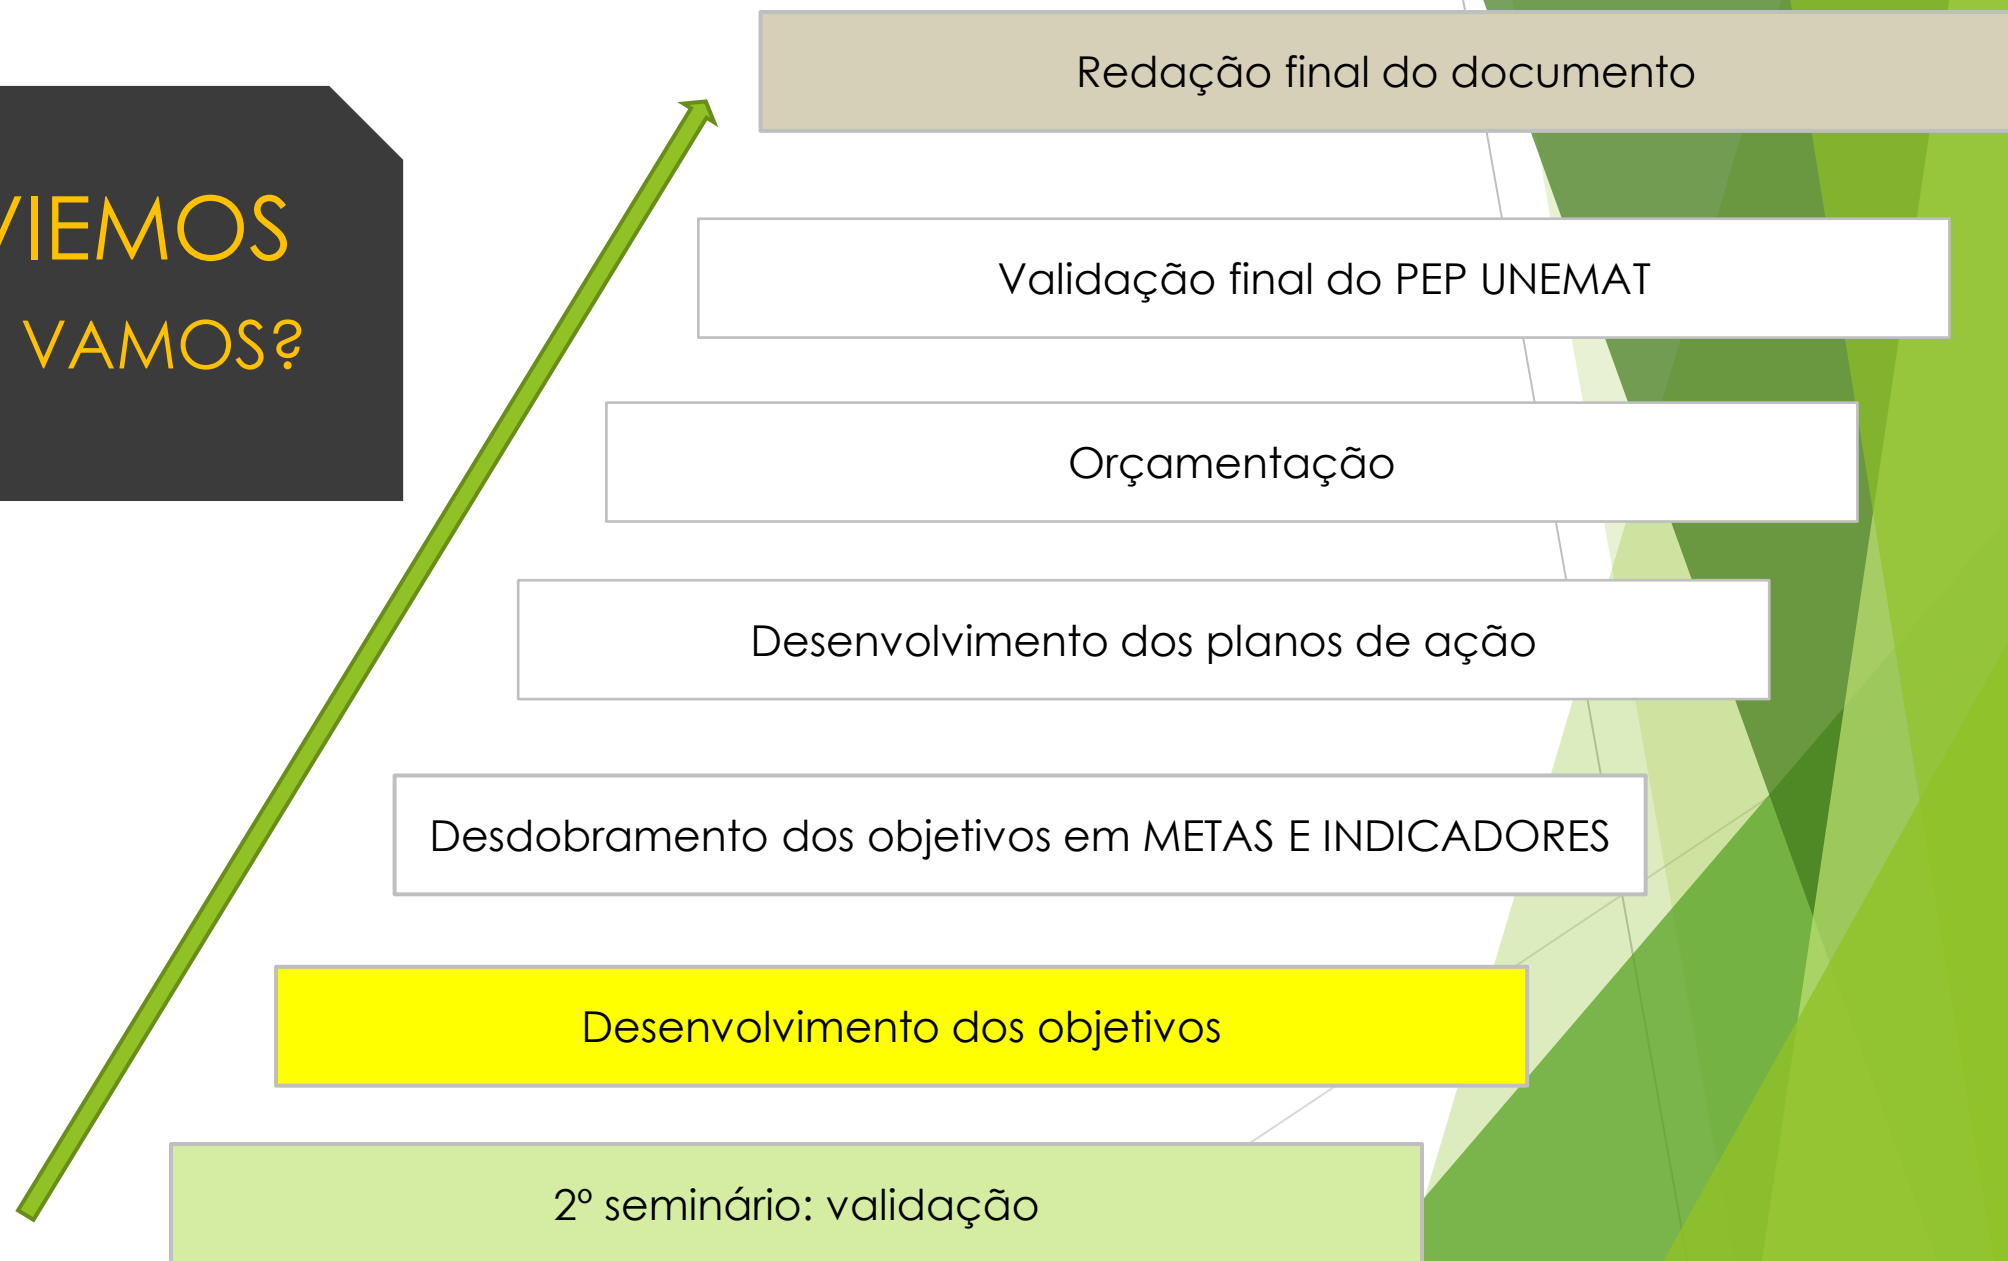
VIEMOS
VAMOS?

Redação final do documento

Validação final do PEP UNEMAT

Orçamentação

Desenvolvimento dos planos de ação

Desdobramento dos objetivos em METAS E INDICADORES

Desenvolvimento dos objetivos

2º seminário: validação